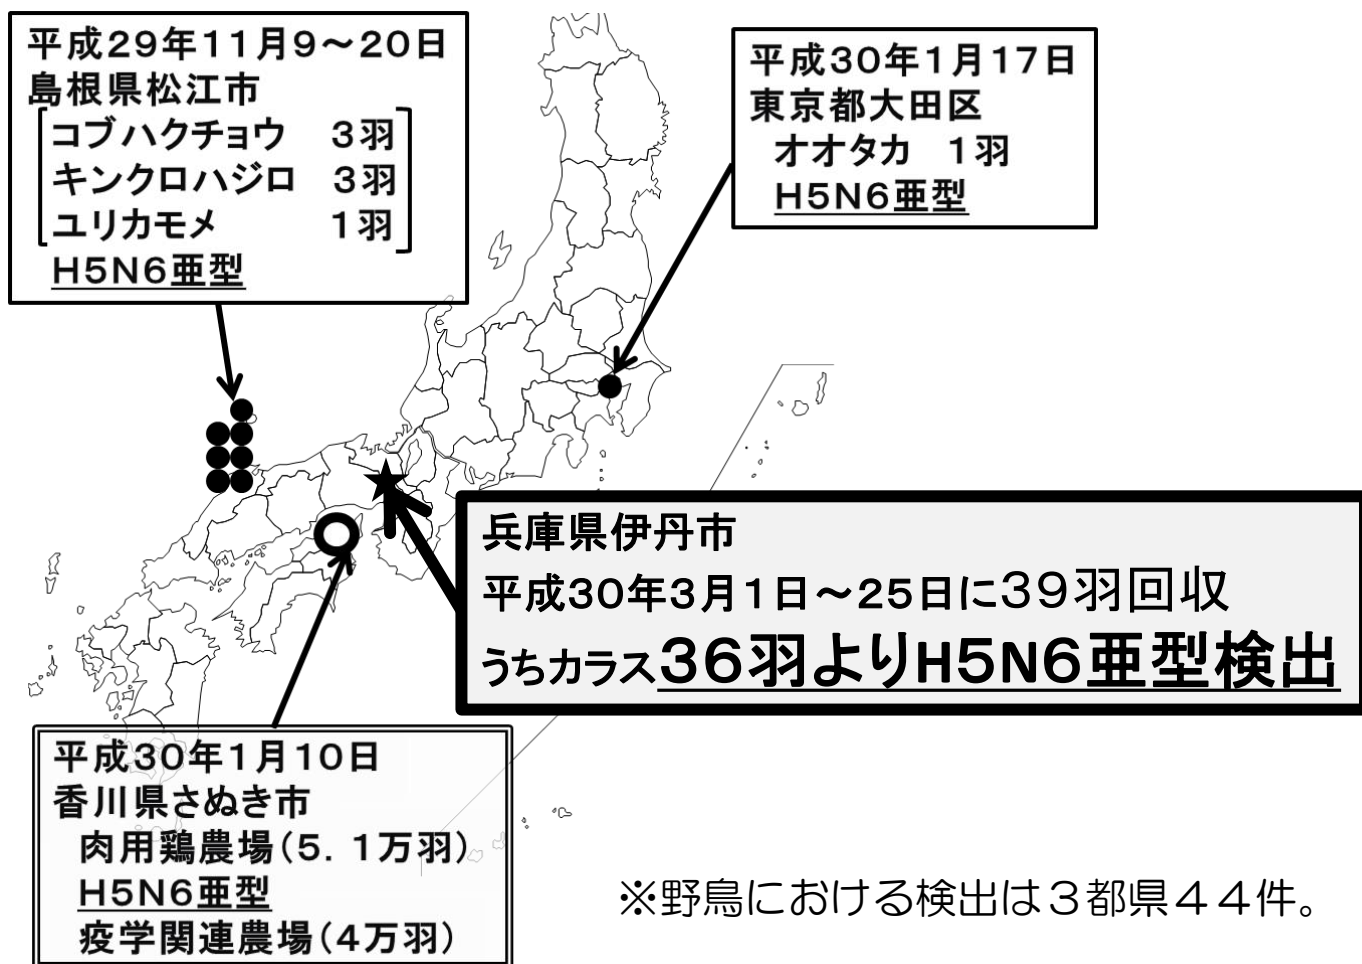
平成29年11月9～20日
島根県松江市
［コブハクチョウ　3羽
キンクロハジロ　3羽
ユリカモメ　1羽］
H5N6亜型

平成30年1月17日
東京都大田区
オオタカ　1羽
H5N6亜型

兵庫県伊丹市
平成30年3月1日～25日に39羽回収
うちカラス36羽よりH5N6亜型検出

平成30年1月10日
香川県さぬき市
肉用鶏農場（5．1万羽）
H5N6亜型
疫学関連農場（4万羽）

※野鳥における検出は３都県４４件。